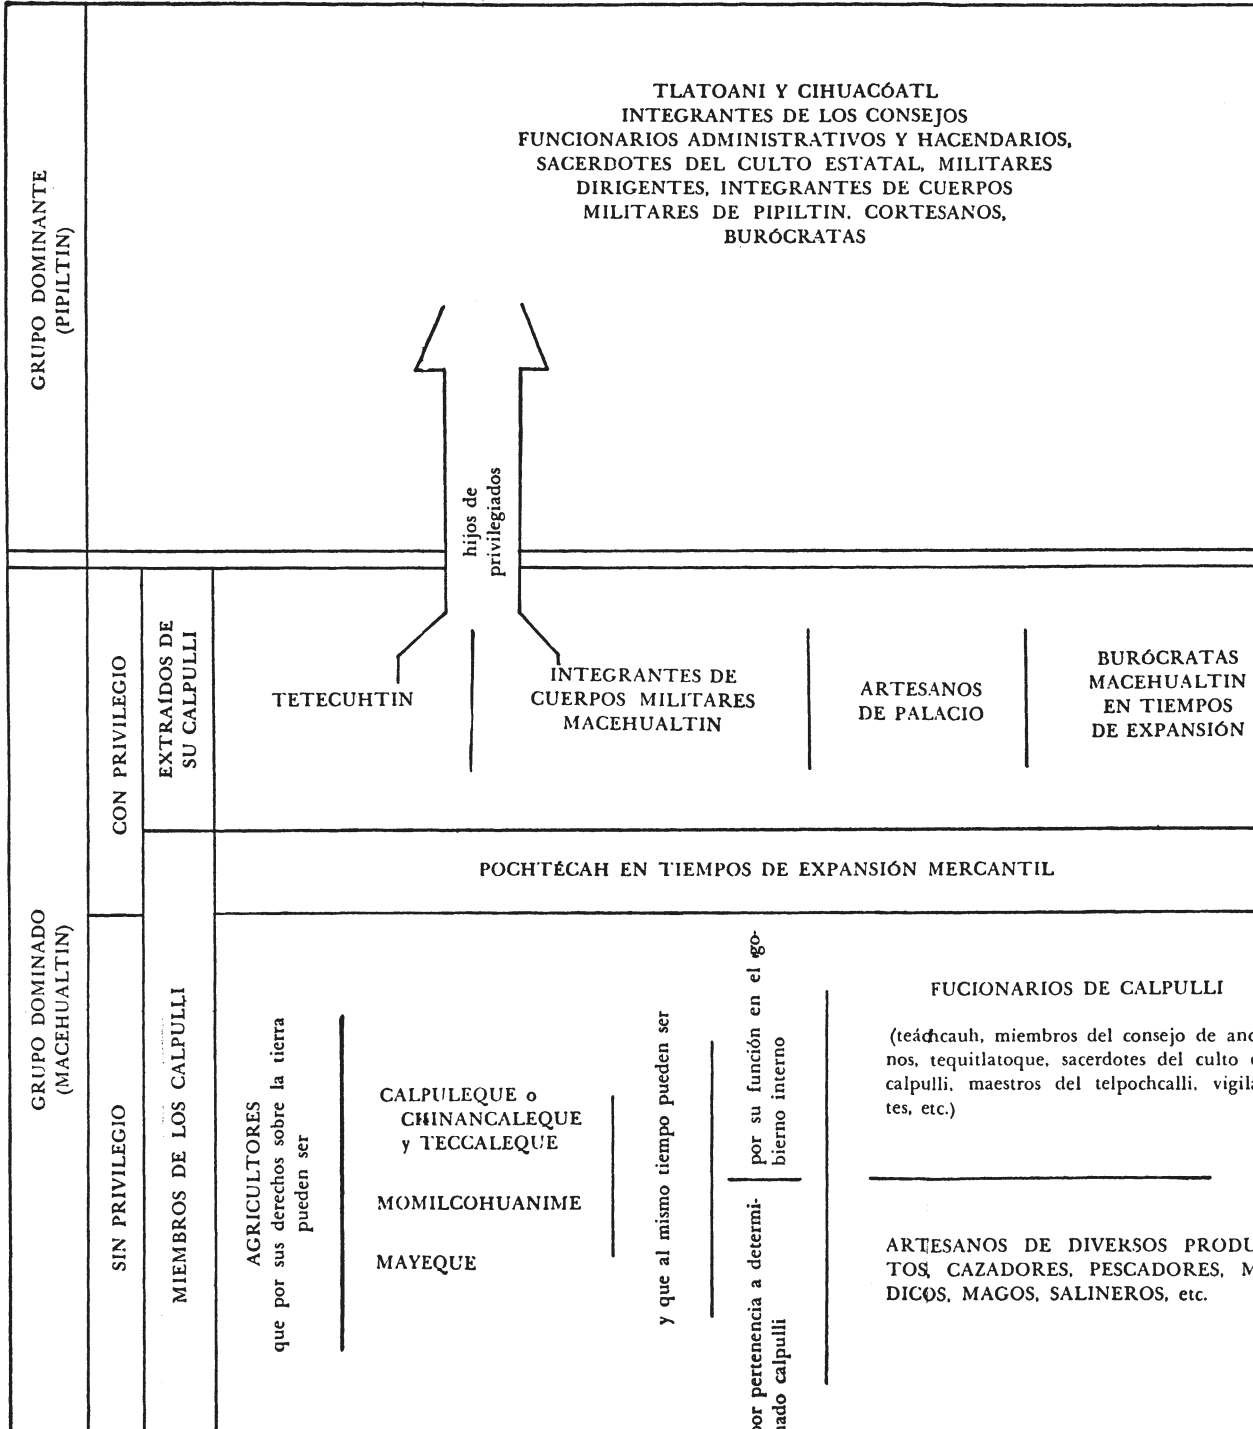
GRUPO DOMINANTE (PIPILTIN)

TLATOANI Y CIHUACÓATL
INTEGRANTES DE LOS CONSEJOS
FUNCIONARIOS ADMINISTRATIVOS Y HACENDARIOS, SACERDOTES DEL CULTO ESTATAL, MILITARES DIRIGENTES, INTEGRANTES DE CUERPOS MILITARES DE PIPILTIN, CORTESANOS, BURÓCRATAS

hijos de privilegiados

GRUPO DOMINADO (MACEHUALTIN)

CON PRIVILEGIO

EXTRAÍDOS DE SU CALPULLI

TETECUHTIN

INTEGRANTES DE CUERPOS MILITARES MACEHUALTIN

ARTESANOS DE PALACIO

BURÓCRATAS MACEHUALTIN EN TIEMPOS DE EXPANSIÓN

POCHTÉCAH EN TIEMPOS DE EXPANSIÓN MERCANTIL

SIN PRIVILEGIO

MIEMBROS DE LOS CALPULLI

AGRICULTORES
que por sus derechos sobre la tierra pueden ser

CALPULEQUE o CHINANCALEQUE y TECCALEQUE

MOMILCOHUANIME

MAYEQUE

y que al mismo tiempo pueden ser

por pertenencia a determinado calpulli

por su función en el gobierno interno

FUCIONARIOS DE CALPULLI

(teáchcauh, miembros del consejo de anc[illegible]nos, tequitlatoque, sacerdotes del culto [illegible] calpulli, maestros del telpochcalli, vigila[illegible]tes, etc.)

ARTESANOS DE DIVERSOS PRODU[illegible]TOS, CAZADORES, PESCADORES, M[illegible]DICOS, MAGOS, SALINEROS, etc.